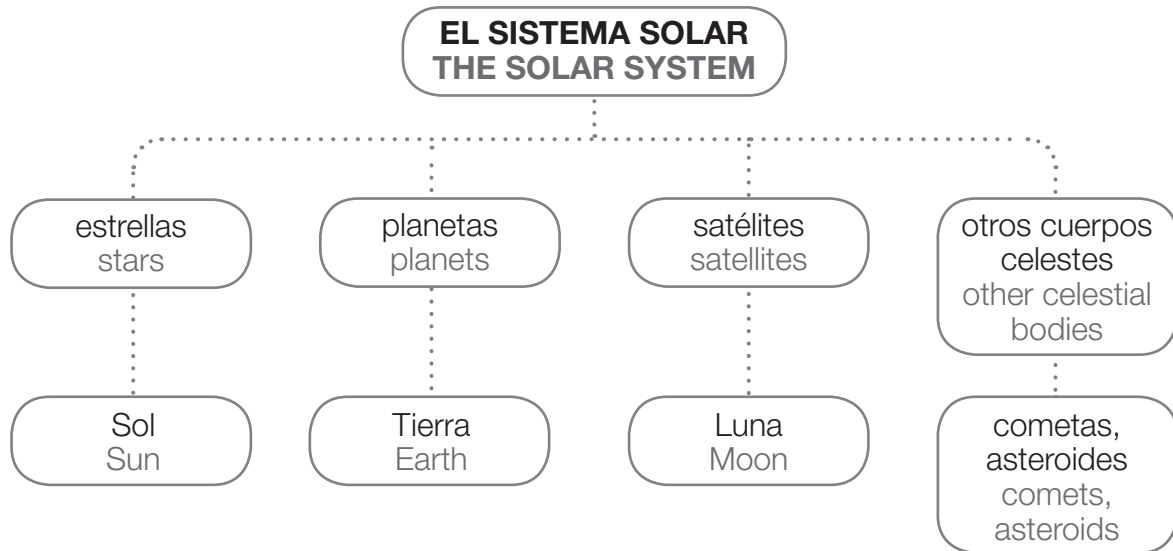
EL SISTEMA SOLAR
THE SOLAR SYSTEM

estrellas
stars

Sol
Sun

planetas
planets

Tierra
Earth

satélites
satellites

Luna
Moon

otros cuerpos celestes
other celestial bodies

cometas, asteroides
comets, asteroids